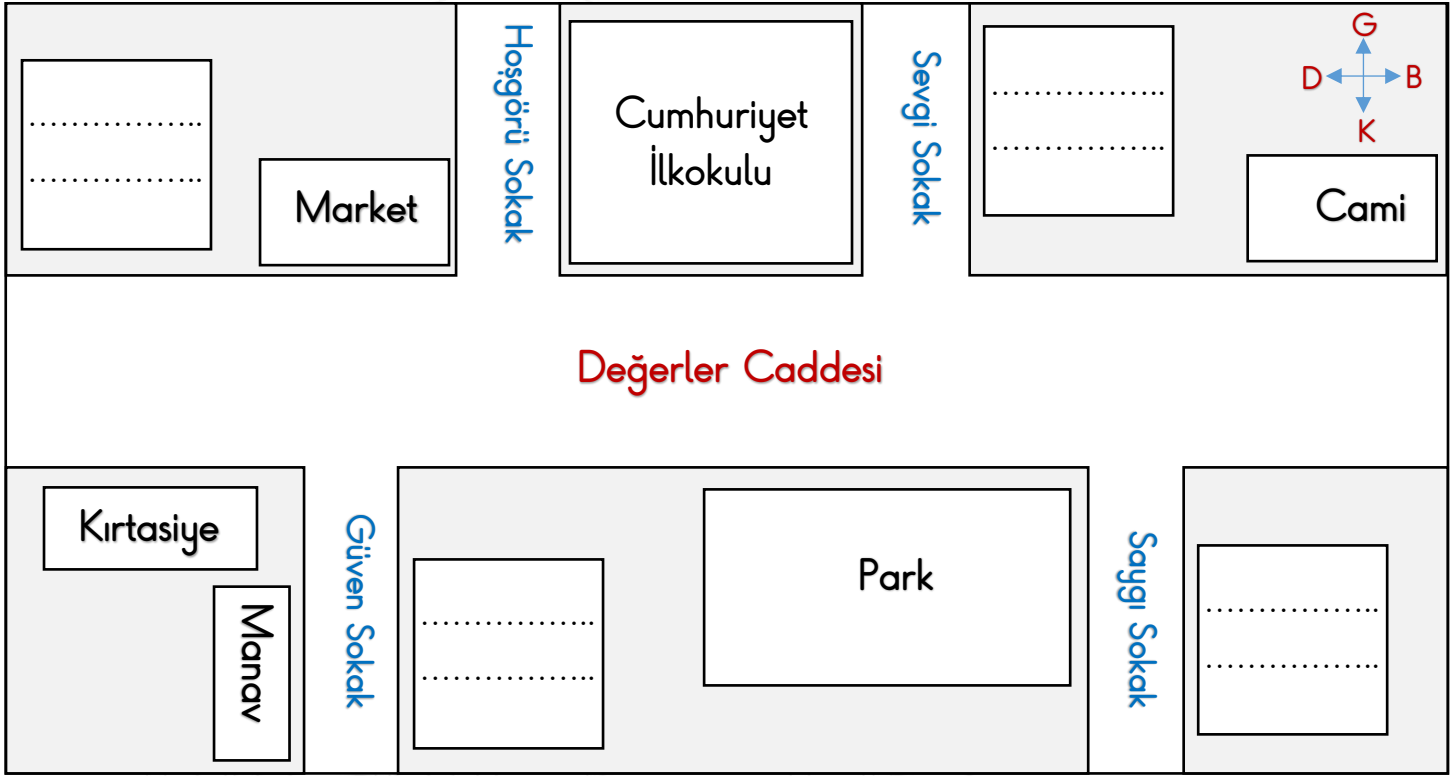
..........................
..........................

Market

Hoşgörü Sokak

Cumhuriyet İlkokulu

Sevgi Sokak

..........................
..........................

G
D B
K

Cami

Değerler Caddesi

Kırtasiye

Manav

Güven Sokak

..........................
..........................

Park

Saygı Sokak

..........................
..........................